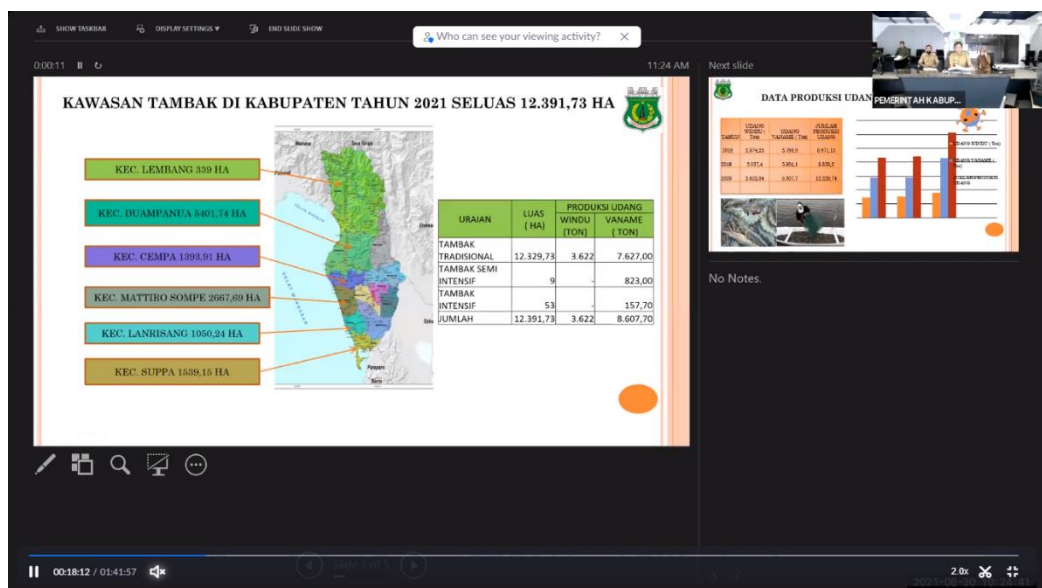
SHOW TASKBAR   DISPLAY SETTINGS ▾   END SLIDE SHOW

Who can see your viewing activity? ×

0:00:11

11:24 AM

Next slide

KAWASAN TAMBAK DI KABUPATEN TAHUN 2021 SELUAS 12.391,73 HA

KEC. LEMBANG 339 HA

KEC. DUAMPANUA 5401,74 HA

KEC. CEMPA 1393.91 HA

KEC. MATTIRO SOMPE 2667,69 HA

KEC. LANRISANG 1050,24 HA

KEC. SUPPA 1539,15 HA

| URAIAN | LUAS ( HA) | PRODUKSI UDANG WINDU (TON) | PRODUKSI UDANG VANAME ( TON) |
|---|---|---|---|
| TAMBAK TRADISIONAL | 12.329,73 | 3.622 | 7.627,00 |
| TAMBAK SEMI INTENSIF | 9 | | 823,00 |
| TAMBAK INTENSIF | 53 | - | 157,70 |
| JUMLAH | 12.391,73 | 3.622 | 8.607,70 |

DATA PRODUKSI UDANG

PEMERINTAH KABUP...

No Notes.

Slide 1 of 5

00:18:12 / 01:41:57

2.0x

2021-08-30